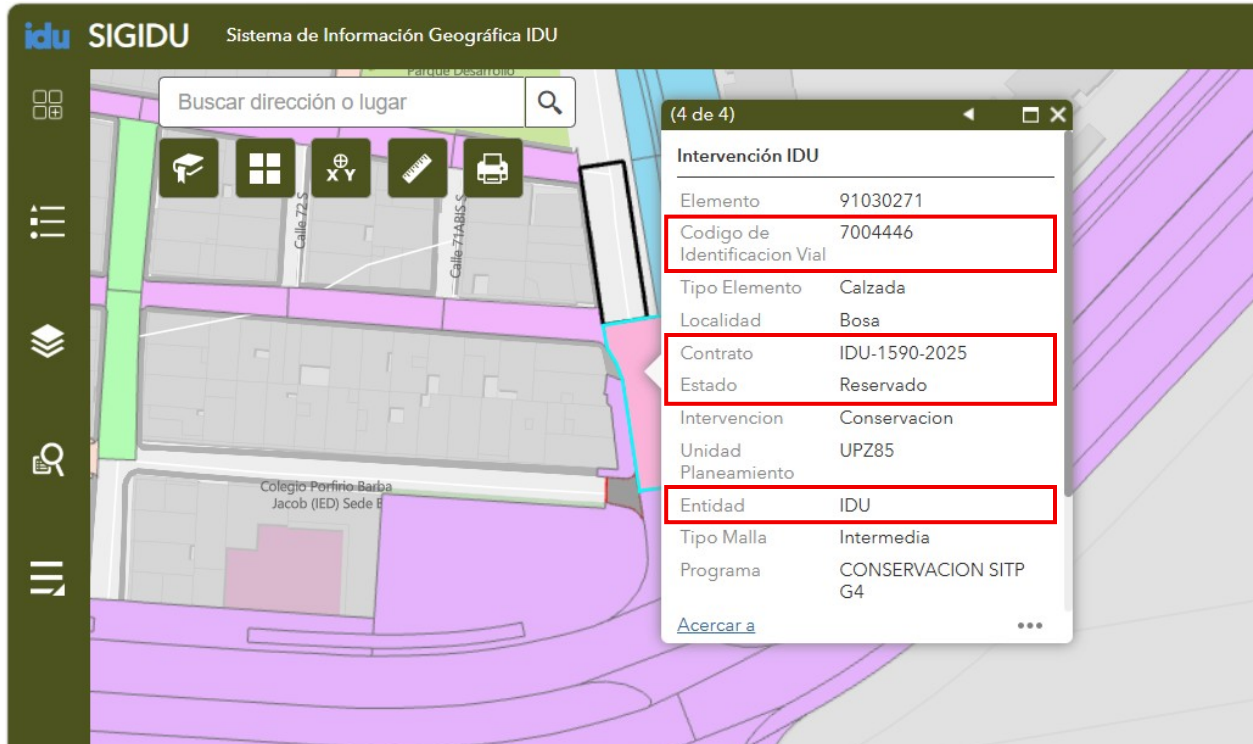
idu SIGIDU Sistema de Información Geográfica IDU

Parque Desarrollo

Buscar dirección o lugar

X Y

Calle 72 S

Calle 71ABIS S

Colegio Porfirio Barba Jacob (IED) Sede B

(4 de 4)

Intervención IDU

| | |
|---|---|
| Elemento | 91030271 |
| Codigo de Identificacion Vial | 7004446 |
| Tipo Elemento | Calzada |
| Localidad | Bosa |
| Contrato | IDU-1590-2025 |
| Estado | Reservado |
| Intervencion | Conservacion |
| Unidad Planeamiento | UPZ85 |
| Entidad | IDU |
| Tipo Malla | Intermedia |
| Programa | CONSERVACION SITP G4 |

Acercar a

•••